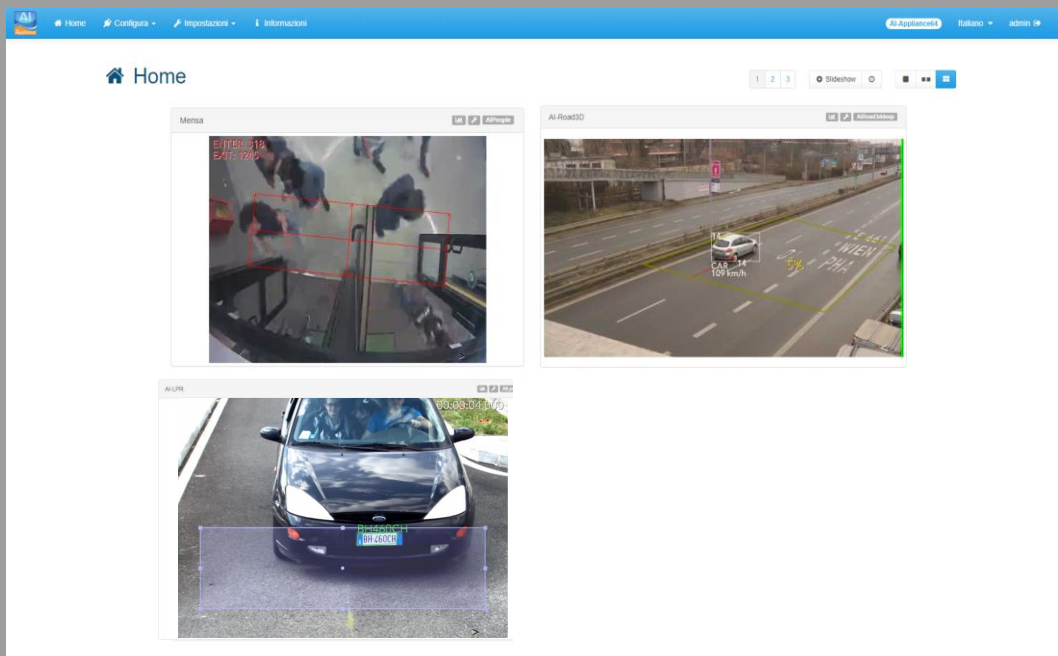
AI

Home Configura Impostazioni Informazioni AI-Appliance64 Italiano admin

Home

1 2 3 Slideshow

Mensa AIPeople

ENTER: 318
EXIT: 3245

AI-Road3D AIRoad3dnop

14
CAR 14
109 km/h

WIEN
PHA

AI-LPR

00:00:04.000

BH460CH
BH 460CH